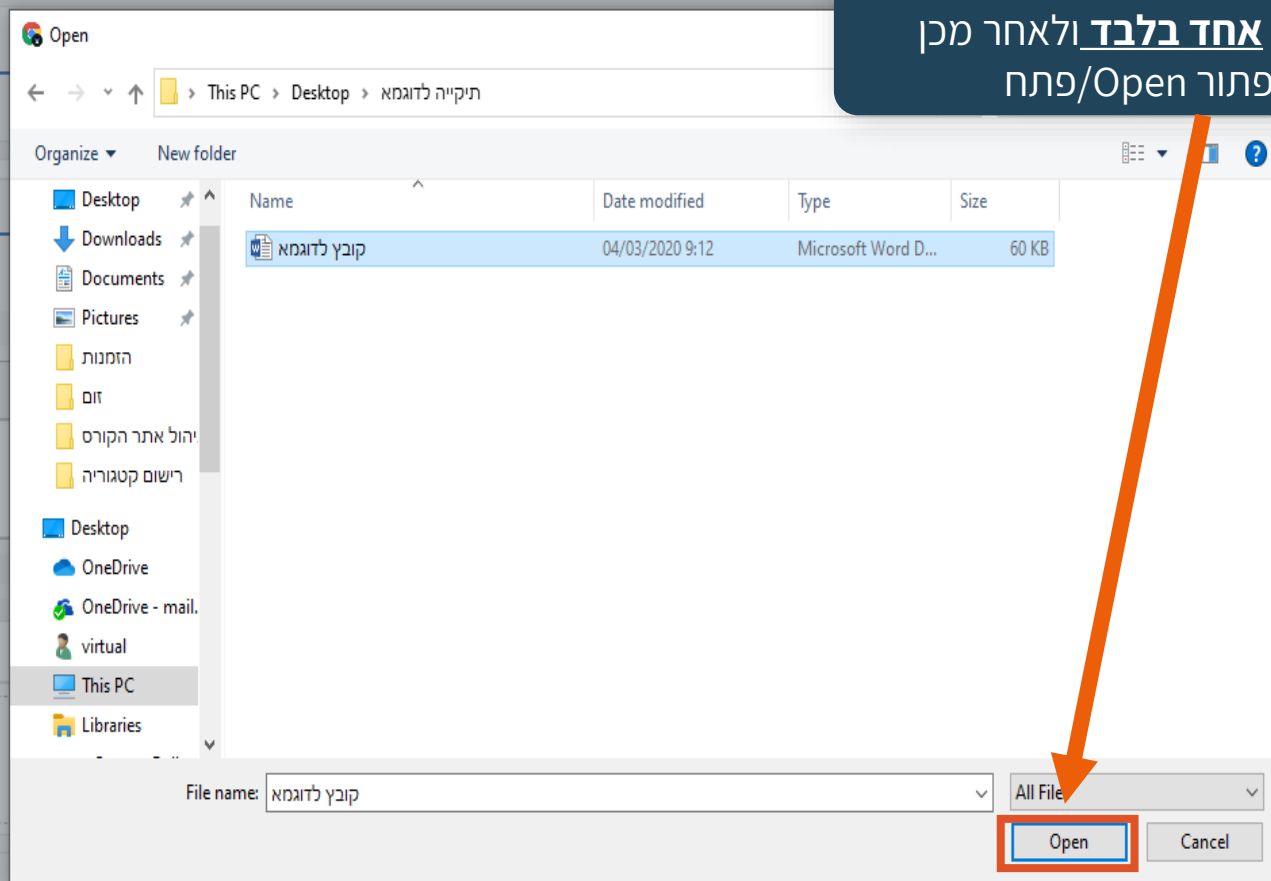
Open

אחד בלבד ולאחר מכן
פתור Open/פתח

This PC › Desktop › תיקייה לדוגמא

Organize ▾ New folder

Desktop
Downloads
Documents
Pictures
הזמנות
זום
יהול אתר הקורס
רישום קטגוריה
Desktop
OneDrive
OneDrive - mail.
virtual
This PC
Libraries

| Name | Date modified | Type | Size |
|---|---|---|---|
| קובץ לדוגמא | 04/03/2020 9:12 | Microsoft Word D... | 60 KB |

File name: קובץ לדוגמא
All File
Open
Cancel